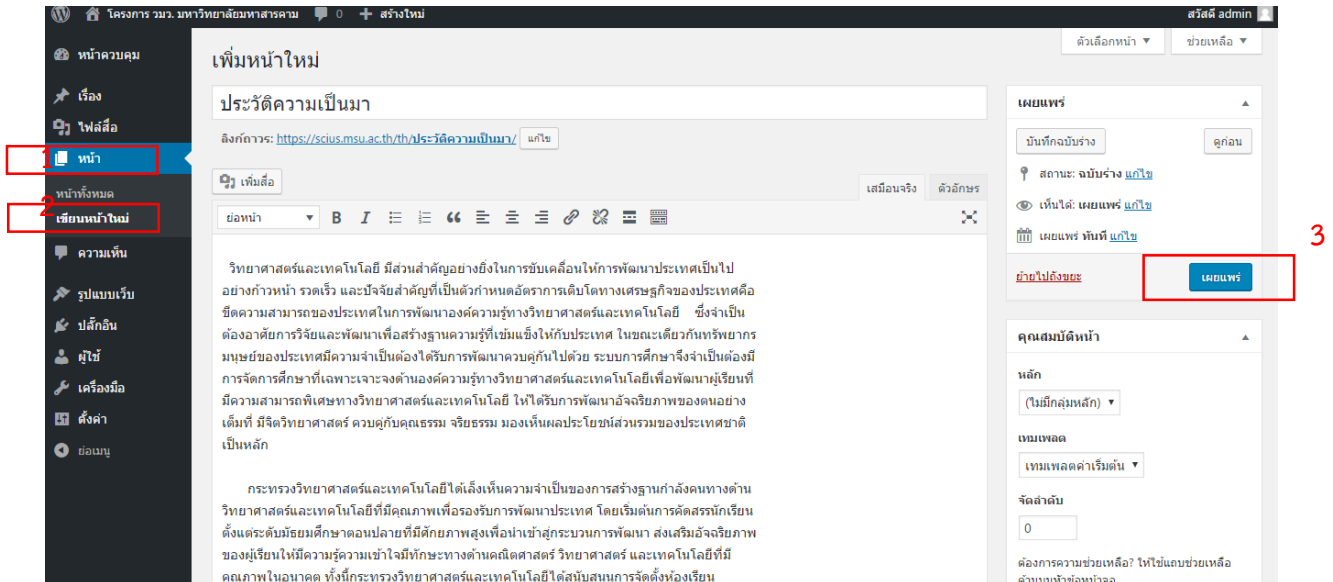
โครงการ วมว. มหาวิทยาลัยมหาสารคาม 0 สร้างใหม่ สวัสดี admin

หน้าควบคุม
เรื่อง
ไฟล์สื่อ
หน้า
หน้าทั้งหมด
เขียนหน้าใหม่
ความเห็น
รูปแบบเว็บ
ปลั๊กอิน
ผู้ใช้
เครื่องมือ
ตั้งค่า
ย่อเมนู

1
2
3

ตัวเลือกหน้า ▼ ช่วยเหลือ ▼

เพิ่มหน้าใหม่

ประวัติความเป็นมา

ลิงก์ถาวร: https://scius.msu.ac.th/th/ประวัติความเป็นมา/ แก้ไข

เพิ่มสื่อ

เสมือนจริง ตัวอักษร

ย่อหน้า

วิทยาศาสตร์และเทคโนโลยี มีส่วนสำคัญอย่างยิ่งในการขับเคลื่อนให้การพัฒนาประเทศเป็นไปอย่างก้าวหน้า รวดเร็ว และปัจจัยสำคัญที่เป็นตัวกำหนดอัตราการเติบโตทางเศรษฐกิจของประเทศคือขีดความสามารถของประเทศในการพัฒนาองค์ความรู้ทางวิทยาศาสตร์และเทคโนโลยี ซึ่งจำเป็นต้องอาศัยการวิจัยและพัฒนาเพื่อสร้างฐานความรู้ที่เข้มแข็งให้กับประเทศ ในขณะเดียวกันทรัพยากรมนุษย์ของประเทศมีความจำเป็นต้องได้รับการพัฒนาควบคู่กันไปด้วย ระบบการศึกษาจึงจำเป็นต้องมีการจัดการศึกษาที่เฉพาะเจาะจงด้านองค์ความรู้ทางวิทยาศาสตร์และเทคโนโลยีเพื่อพัฒนาผู้เรียนที่มีความสามารถพิเศษทางวิทยาศาสตร์และเทคโนโลยี ให้ได้รับการพัฒนาอัจฉริยภาพของตนอย่างเต็มที่ มีจิตวิทยาศาสตร์ ควบคู่กับคุณธรรม จริยธรรม มองเห็นผลประโยชน์ส่วนรวมของประเทศชาติเป็นหลัก

กระทรวงวิทยาศาสตร์และเทคโนโลยีได้เล็งเห็นความจำเป็นของการสร้างฐานกำลังคนทางด้านวิทยาศาสตร์และเทคโนโลยีที่มีคุณภาพเพื่อรองรับการพัฒนาประเทศ โดยเริ่มต้นการคัดสรรนักเรียนตั้งแต่ระดับมัธยมศึกษาตอนปลายที่มีศักยภาพสูงเพื่อนำเข้าสู่กระบวนการพัฒนา ส่งเสริมอัจฉริยภาพของผู้เรียนให้มีความรู้ความเข้าใจมีทักษะทางด้านคณิตศาสตร์ วิทยาศาสตร์ และเทคโนโลยีที่มีคุณภาพในอนาคต ทั้งนี้กระทรวงวิทยาศาสตร์และเทคโนโลยีได้สนับสนุนการจัดตั้งห้องเรียน

เผยแพร่
บันทึกฉบับร่าง ดูก่อน
สถานะ: ฉบับร่าง แก้ไข
เห็นได้: เผยแพร่ แก้ไข
เผยแพร่ ทันที แก้ไข
ย้ายไปถังขยะ เผยแพร่

คุณสมบัติหน้า
หลัก
(ไม่มีกลุ่มหลัก)
แทมเพลต
แทมเพลตค่าเริ่มต้น
จัดลำดับ
0
ต้องการความช่วยเหลือ? ให้ใช้แถบช่วยเหลือ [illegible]